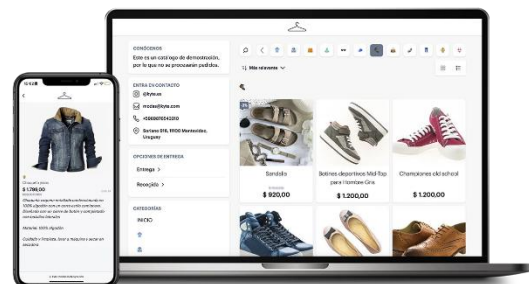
CONÓCENOS

Este es un catálogo de demostración, por lo que no se procesarán pedidos.

ENTRA EN CONTACTO

@tyme.es

modas@tyte.com

+59899104310

Soriano 616, 11100 Montevideo, Uruguay

OPCIONES DE ENTREGA

Entrega >

Recojida >

CATEGORÍAS

INICIO

Más relevante

Sandalia

$ 920,00

Botines deportivos Mid-top para Hombre Gris

$ 1.200,00

Championes old school

$ 1.200,00

$ 1.790,00

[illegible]